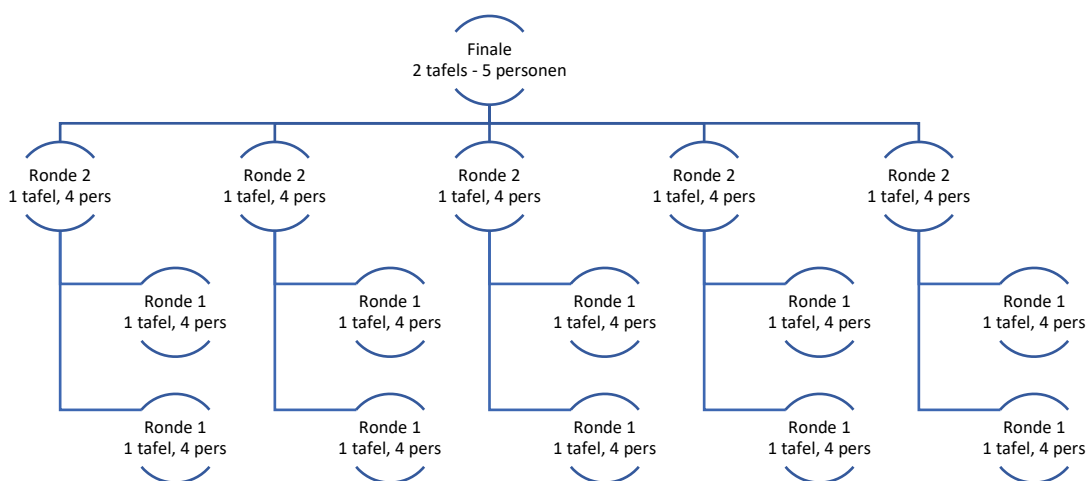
Finale
2 tafels - 5 personen

Ronde 2
1 tafel, 4 pers

Ronde 2
1 tafel, 4 pers

Ronde 2
1 tafel, 4 pers

Ronde 2
1 tafel, 4 pers

Ronde 2
1 tafel, 4 pers

Ronde 1
1 tafel, 4 pers

Ronde 1
1 tafel, 4 pers

Ronde 1
1 tafel, 4 pers

Ronde 1
1 tafel, 4 pers

Ronde 1
1 tafel, 4 pers

Ronde 1
1 tafel, 4 pers

Ronde 1
1 tafel, 4 pers

Ronde 1
1 tafel, 4 pers

Ronde 1
1 tafel, 4 pers

Ronde 1
1 tafel, 4 pers